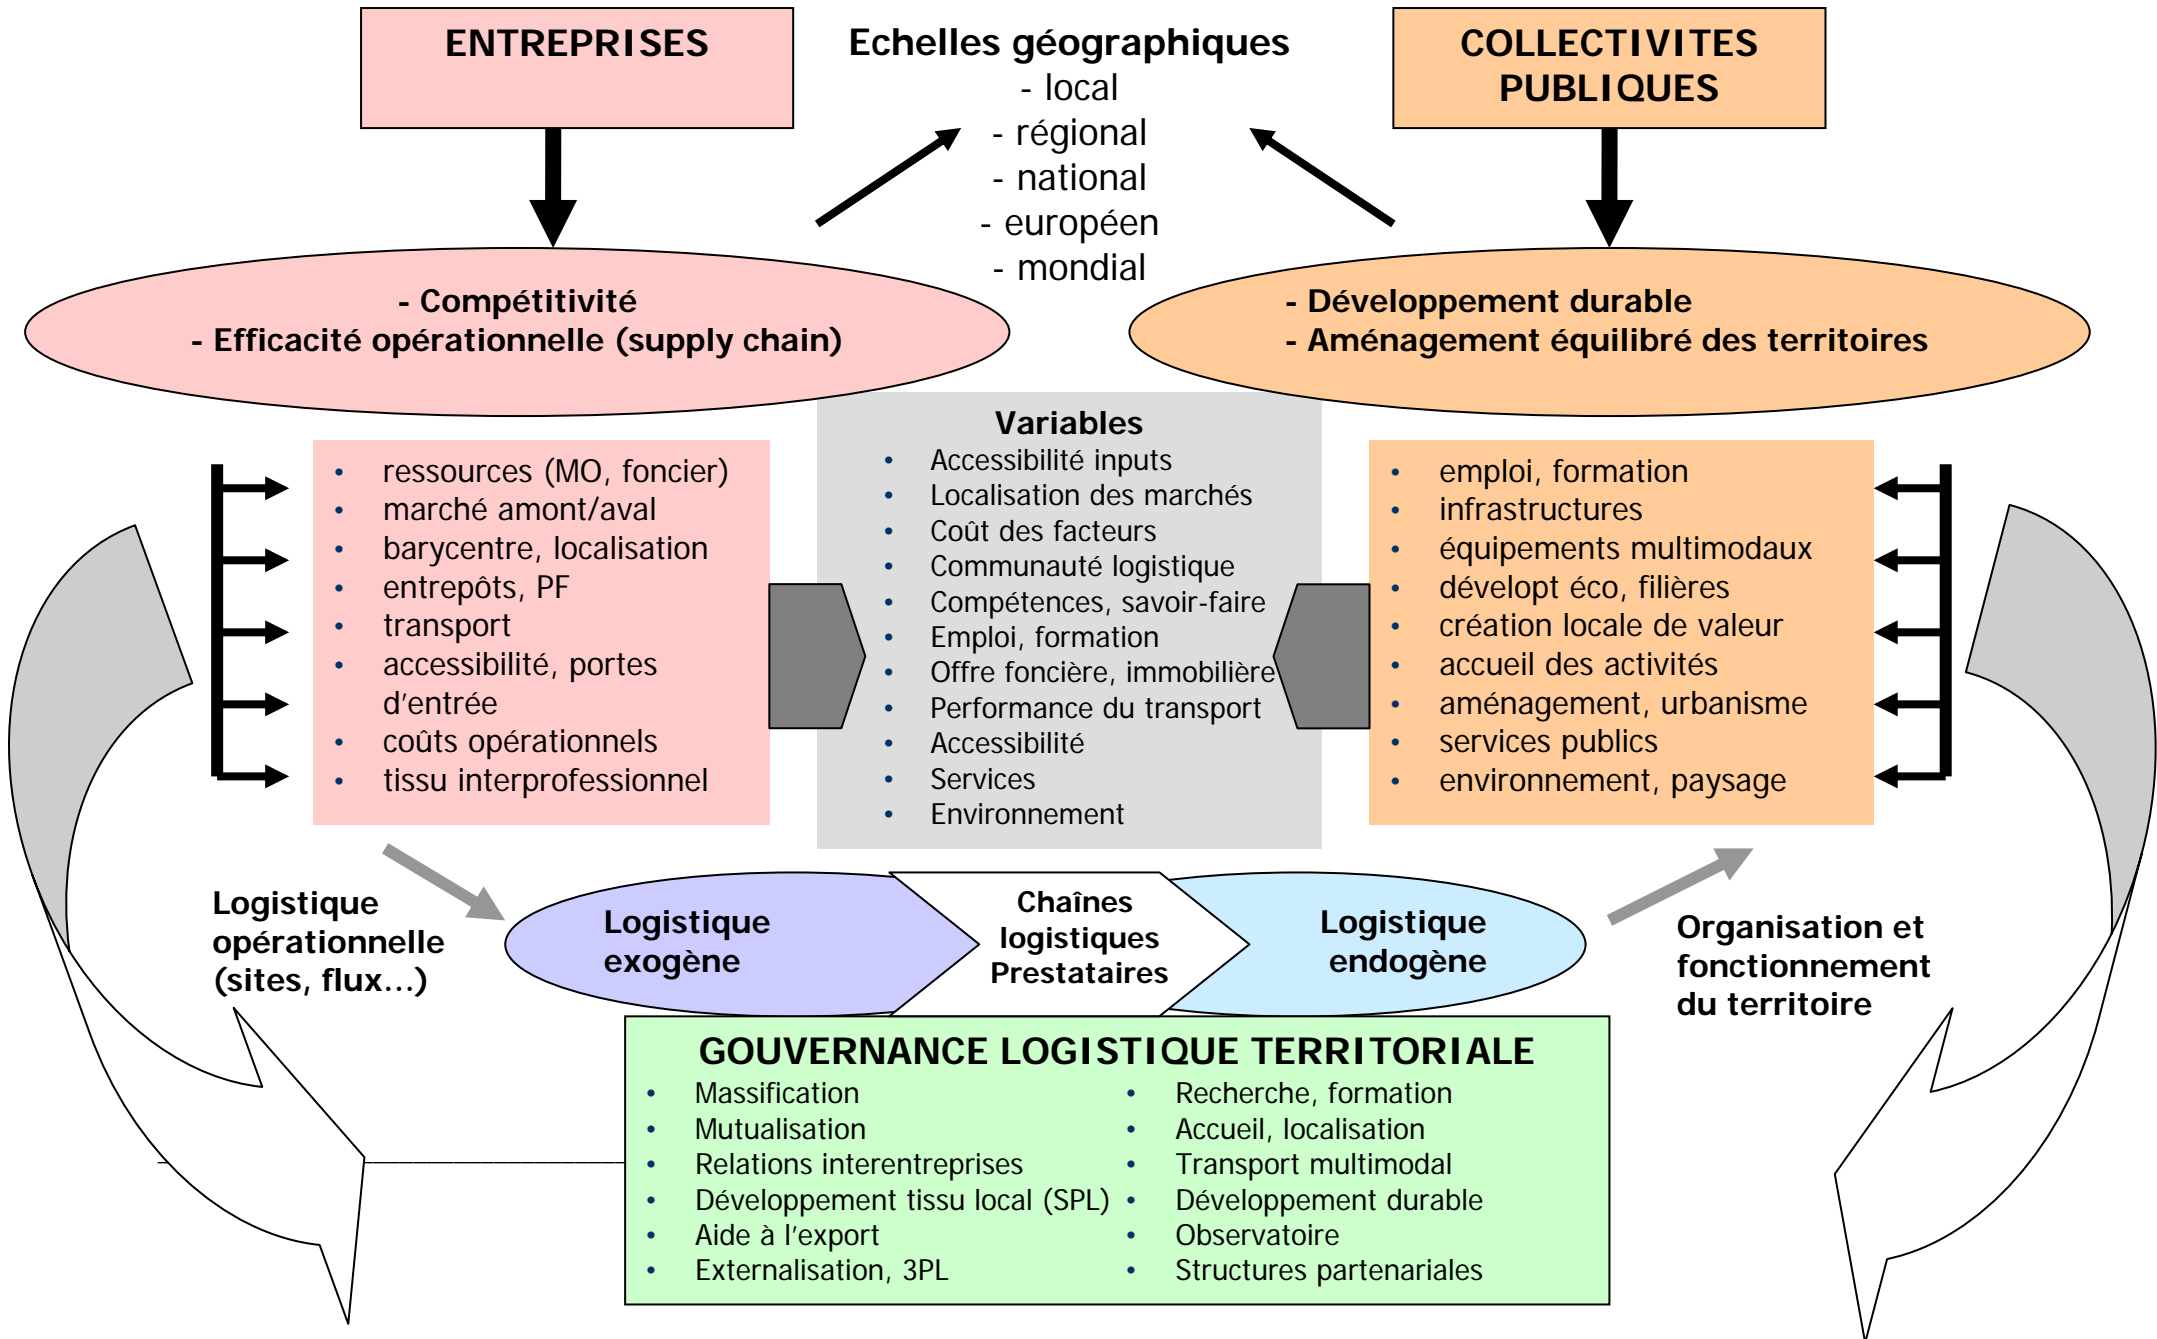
ENTREPRISES

Echelles géographiques
- local
- régional
- national
- européen
- mondial

COLLECTIVITES PUBLIQUES

- Compétitivité
- Efficacité opérationnelle (supply chain)

- Développement durable
- Aménagement équilibré des territoires

- ressources (MO, foncier)
- marché amont/aval
- barycentre, localisation
- entrepôts, PF
- transport
- accessibilité, portes d'entrée
- coûts opérationnels
- tissu interprofessionnel

Variables
- Accessibilité inputs
- Localisation des marchés
- Coût des facteurs
- Communauté logistique
- Compétences, savoir-faire
- Emploi, formation
- Offre foncière, immobilière
- Performance du transport
- Accessibilité
- Services
- Environnement

- emploi, formation
- infrastructures
- équipements multimodaux
- dévelopt éco, filières
- création locale de valeur
- accueil des activités
- aménagement, urbanisme
- services publics
- environnement, paysage

Logistique opérationnelle (sites, flux…)

Logistique exogène

Chaînes logistiques Prestataires

Logistique endogène

Organisation et fonctionnement du territoire

GOUVERNANCE LOGISTIQUE TERRITORIALE
- Massification
- Mutualisation
- Relations interentreprises
- Développement tissu local (SPL)
- Aide à l'export
- Externalisation, 3PL

- Recherche, formation
- Accueil, localisation
- Transport multimodal
- Développement durable
- Observatoire
- Structures partenariales